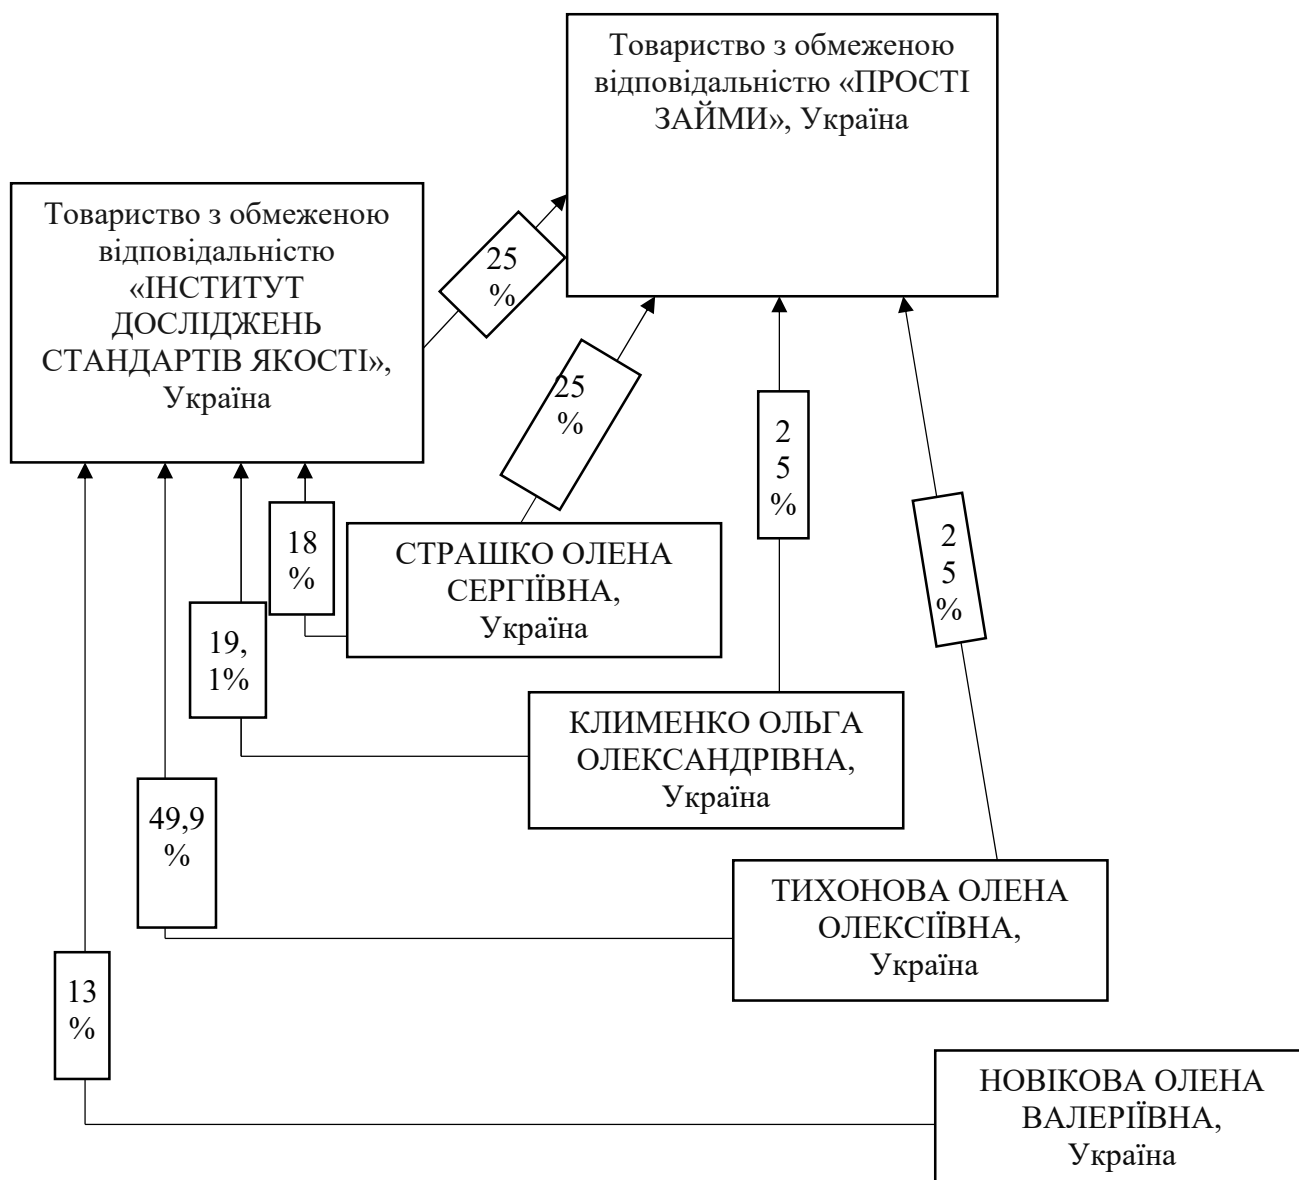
Товариство з обмеженою відповідальністю «ПРОСТІ ЗАЙМИ», Україна

Товариство з обмеженою відповідальністю «ІНСТИТУТ ДОСЛІДЖЕНЬ СТАНДАРТІВ ЯКОСТІ», Україна

25 %

25 %

2 5 %

2 5 %

18 %

СТРАШКО ОЛЕНА СЕРГІЇВНА, Україна

19, 1%

КЛИМЕНКО ОЛЬГА ОЛЕКСАНДРІВНА, Україна

49,9 %

ТИХОНОВА ОЛЕНА ОЛЕКСІЇВНА, Україна

13 %

НОВІКОВА ОЛЕНА ВАЛЕРІЇВНА, Україна